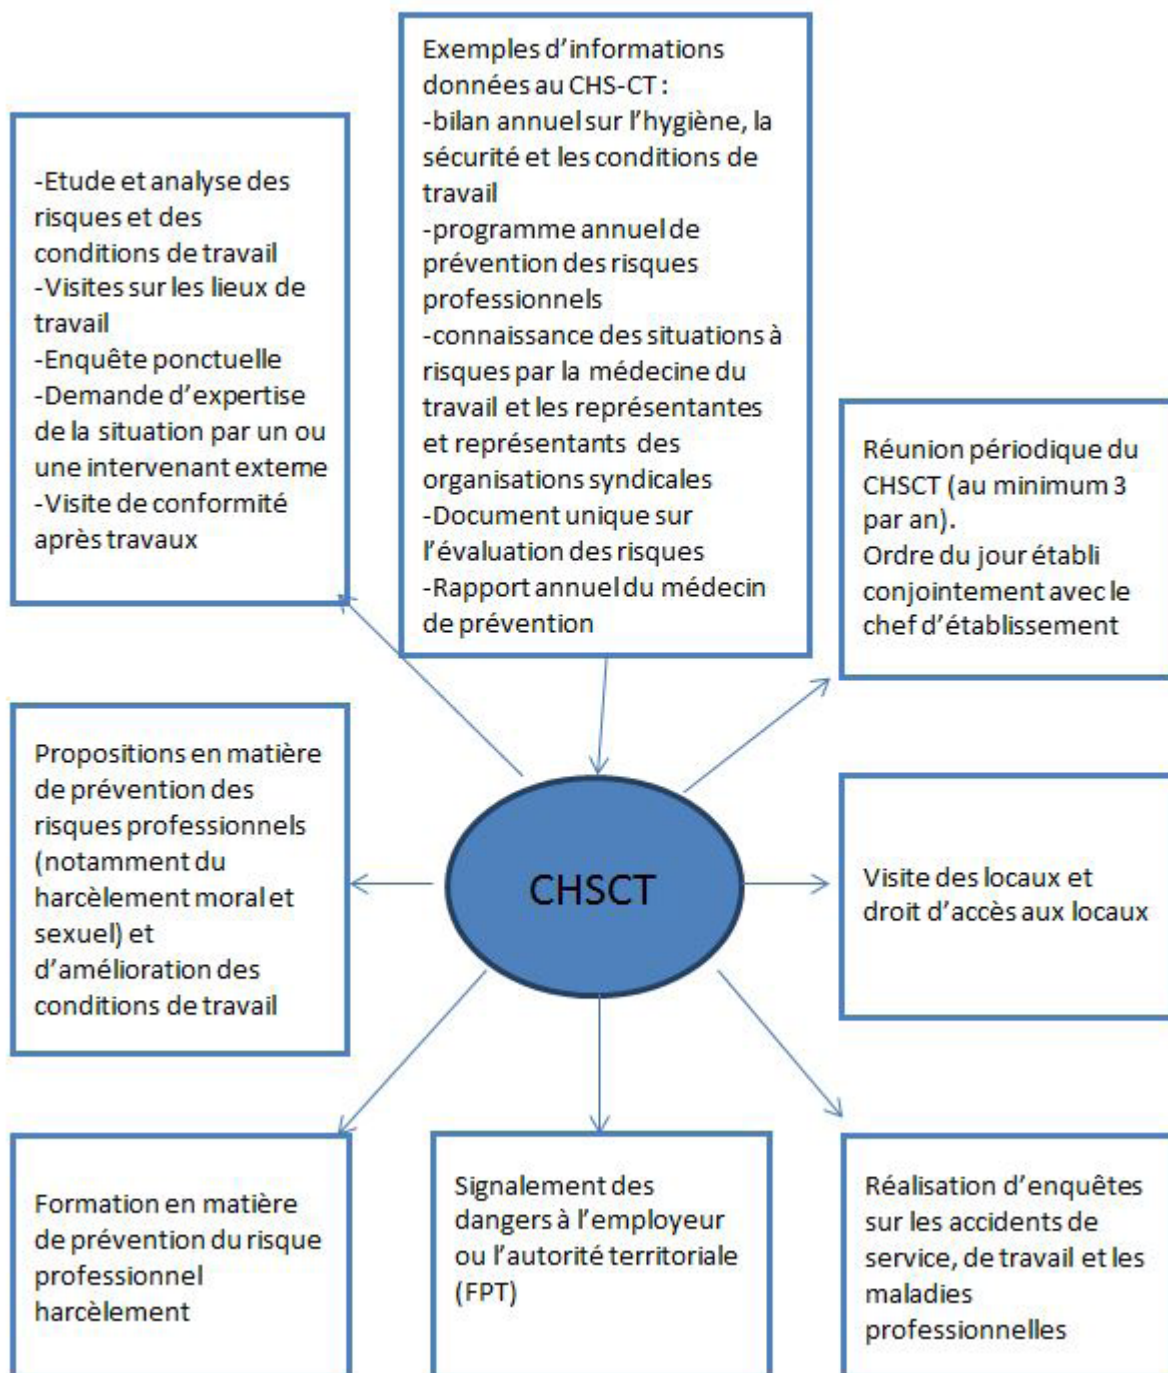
Exemples d'informations données au CHS-CT :
-bilan annuel sur l'hygiène, la sécurité et les conditions de travail
-programme annuel de prévention des risques professionnels
-connaissance des situations à risques par la médecine du travail et les représentantes et représentants des organisations syndicales
-Document unique sur l'évaluation des risques
-Rapport annuel du médecin de prévention

-Etude et analyse des risques et des conditions de travail
-Visites sur les lieux de travail
-Enquête ponctuelle
-Demande d'expertise de la situation par un ou une intervenant exteme
-Visite de conformité après travaux

Réunion périodique du CHSCT (au minimum 3 par an).
Ordre du jour établi conjointement avec le chef d'établissement

Propositions en matière de prévention des risques professionnels (notamment du harcèlement moral et sexuel) et d'amélioration des conditions de travail

CHSCT

Visite des locaux et droit d'accès aux locaux

Formation en matière de prévention du risque professionnel harcèlement

Signalement des dangers à l'employeur ou l'autorité territoriale (FPT)

Réalisation d'enquêtes sur les accidents de service, de travail et les maladies professionnelles